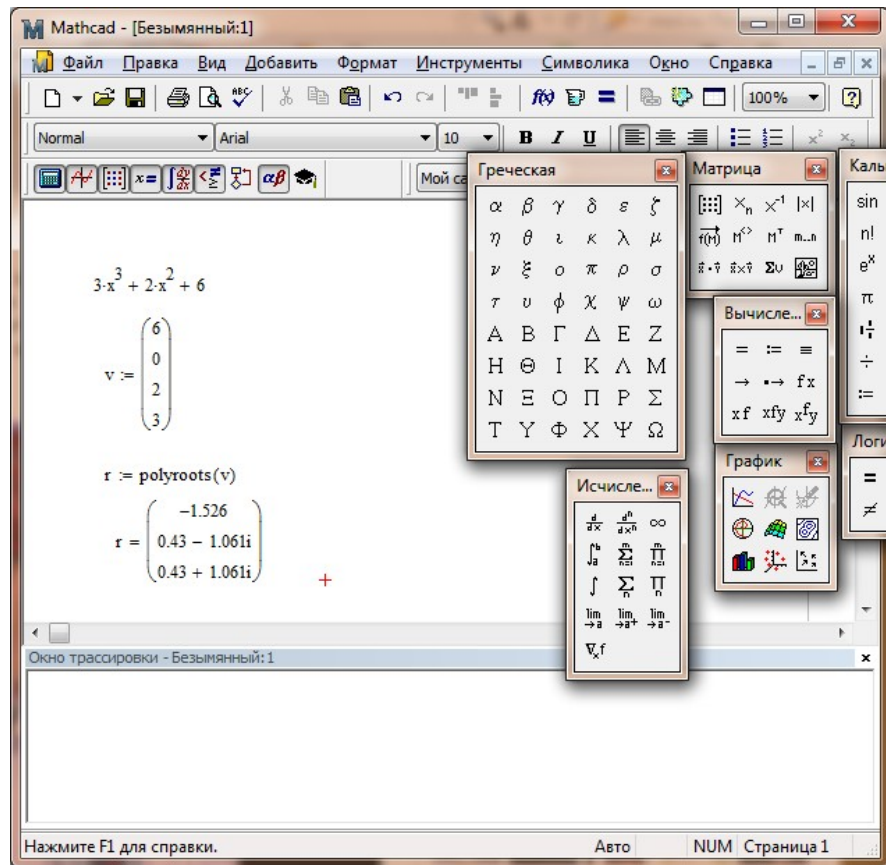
Mathcad - [Безымянный:1]

Файл Правка Вид Добавить Формат Инструменты Символика Окно Справка

100%

Normal Arial 10 B I U

Мой са

Греческая

α β γ δ ε ζ
η θ ι κ λ μ
ν ξ ο π ρ σ
τ υ φ χ ψ ω
Α Β Γ Δ Ε Ζ
Η Θ Ι Κ Λ Μ
Ν Ξ Ο Π Ρ Σ
Τ Υ Φ Χ Ψ Ω

Матрица

$\times_n$ $\times^{-1}$ |x|
$M^{\langle\rangle}$ $M^T$ m..n
Σv

Вычисле...

= := ≡
→ •→ fx
xf xfy $x^f y$

График

Исчисле...

$\frac{d}{dx}$ $\frac{d^n}{dx^n}$ ∞
Σ Π
∫ Σ Π
lim lim lim
$\nabla_x f$

Кальк

sin
n!
$e^x$
π
÷
:=

Логи

=
≠

$3\cdot x^3 + 2\cdot x^2 + 6$

$v := \begin{pmatrix} 6 \\ 0 \\ 2 \\ 3 \end{pmatrix}$

$r := polyroots(v)$

$r = \begin{pmatrix} -1.526 \\ 0.43 - 1.061i \\ 0.43 + 1.061i \end{pmatrix}$

Окно трассировки - Безымянный:1

Нажмите F1 для справки. Авто NUM Страница 1